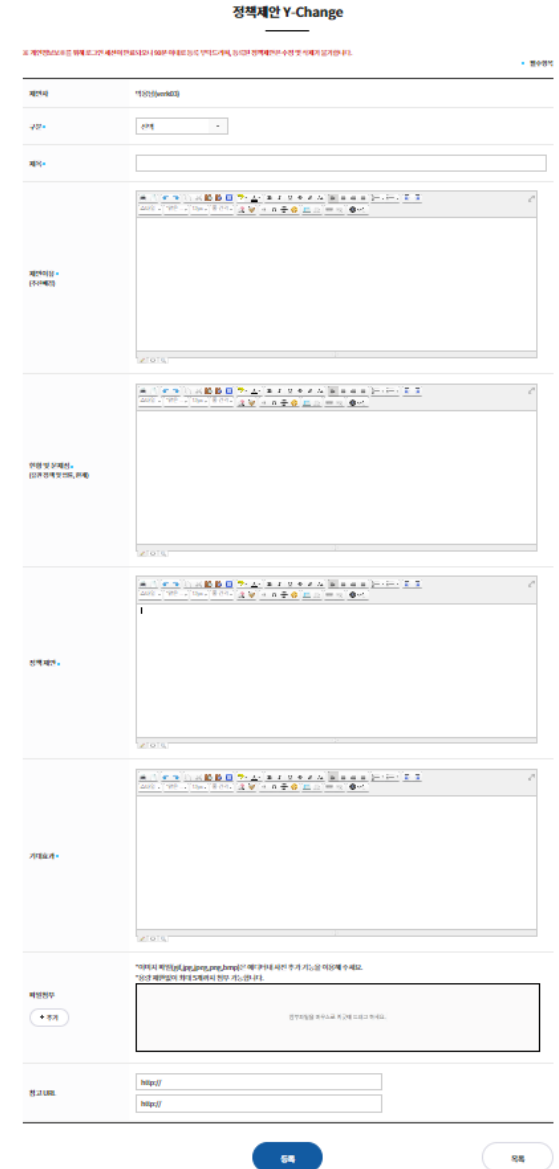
정책제안 Y-Change

※ 개인정보보호를 위해 로그인 세션이 만료되오니 90분 이내로 등록 부탁드리며, 등록된 정책제안은 수정 및 삭제가 불가합니다.

• 필수항목

제안자 | 박상민(work03)

구분 • | 선택

제목 •

제안취지 • (주요배경)

현황 및 문제점 • (관련 정책 및 선례, 통계)

정책 제안 •

기대효과 •

파일첨부
+ 추가
*이미지 파일(gif, jpg, jpeg, png, bmp)은 에디터의 사진 추가 기능을 이용해 주세요.
*일반 파일(외의 파일)의 경우 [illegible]
첨부파일을 마우스로 끌어 놓으세요.

참고 URL
http://
http://

등록
목록